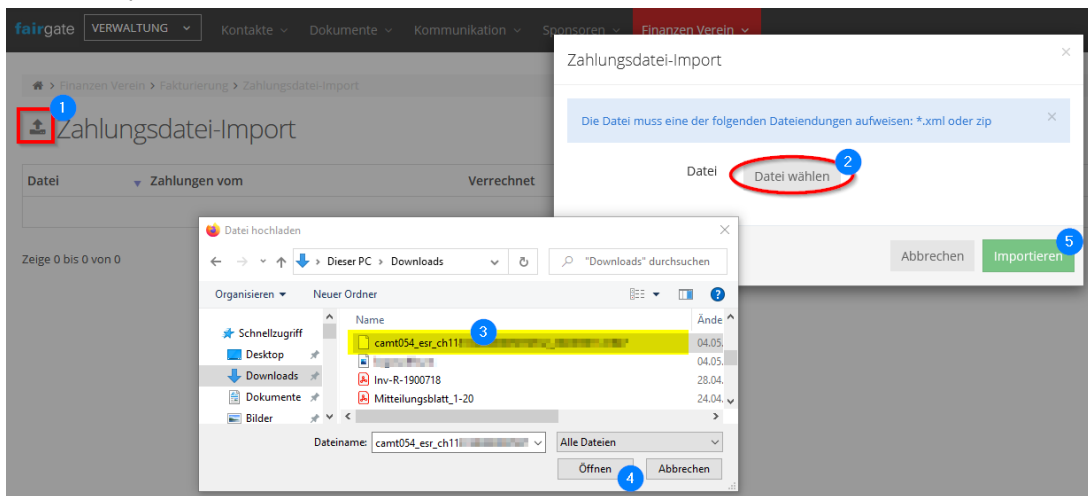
fairgate VERWALTUNG Kontakte Dokumente Kommunikation Sponsoren Finanzen Verein

Finanzen Verein > Fakturierung > Zahlungsdatei-Import

1

Zahlungsdatei-Import

| Datei | Zahlungen vom | Verrechnet |
|---|---|---|
| | | |

Zeige 0 bis 0 von 0

Zahlungsdatei-Import

Die Datei muss eine der folgenden Dateiendungen aufweisen: *.xml oder zip

Datei Datei wählen 2

Abbrechen Importieren 5

Datei hochladen

Dieser PC > Downloads

"Downloads" durchsuchen

Organisieren Neuer Ordner

Schnellzugriff
Desktop
Downloads
Dokumente
Bilder

Name 3 Ände

camt054_esr_ch11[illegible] 04.05.
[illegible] 04.05.
Inv-R-1900718 28.04.
Mitteilungsblatt_1-20 24.04.

Dateiname: camt054_esr_ch11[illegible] Alle Dateien

Öffnen 4 Abbrechen